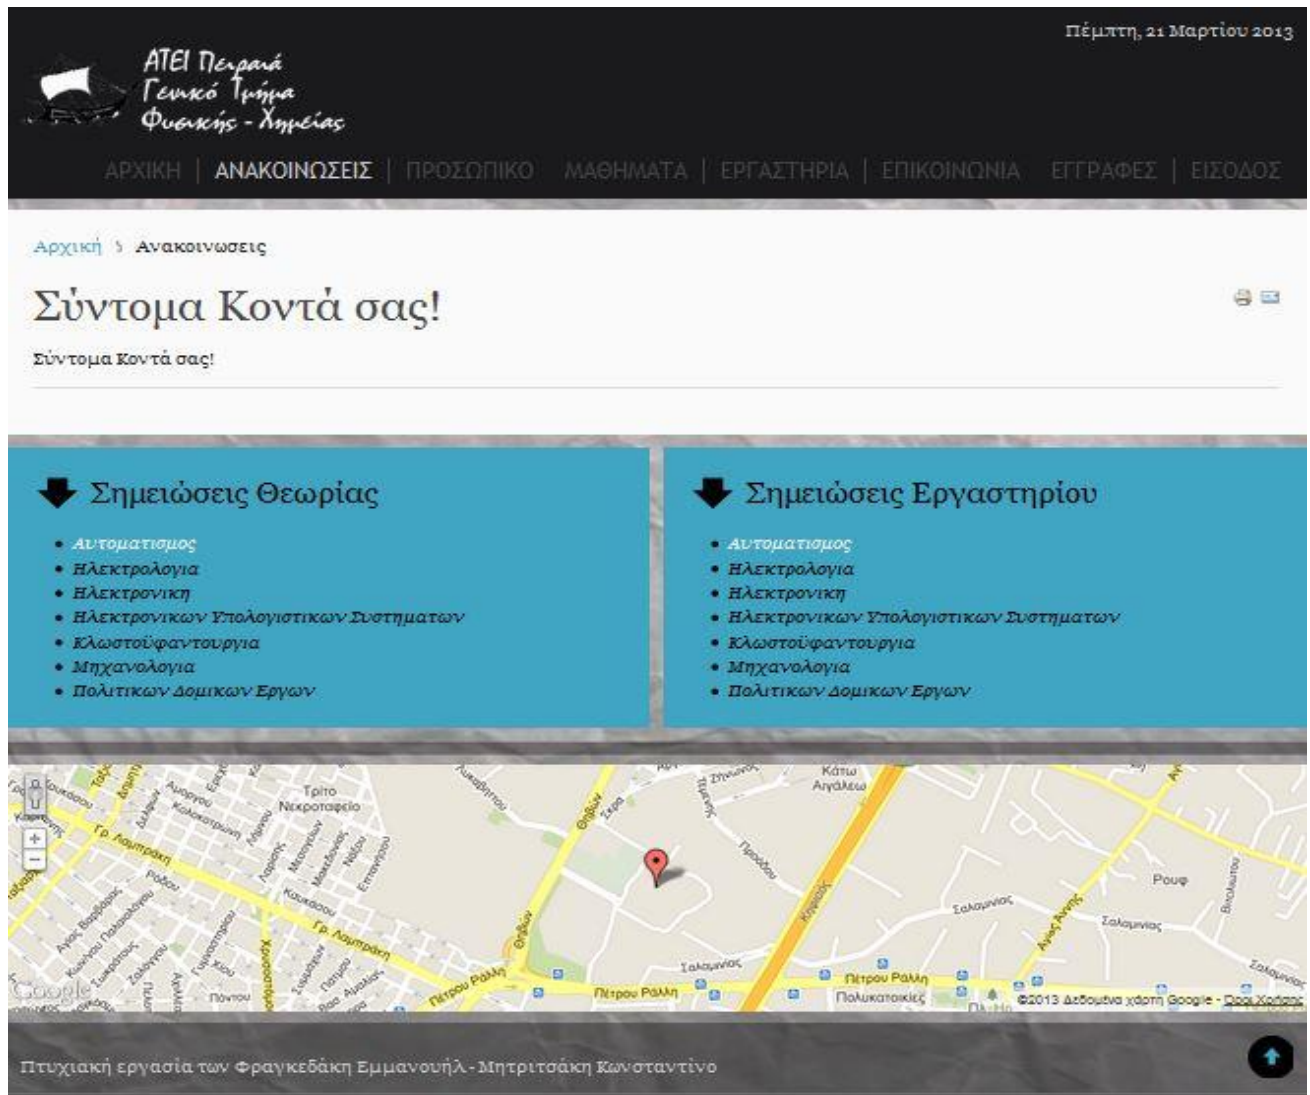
Πέμπτη, 21 Μαρτίου 2013

ΑΤΕΙ Πειραιά
Γενικό Τμήμα
Φυσικής - Χημείας

ΑΡΧΙΚΗ | ΑΝΑΚΟΙΝΩΣΕΙΣ | ΠΡΟΣΩΠΙΚΟ | ΜΑΘΗΜΑΤΑ | ΕΡΓΑΣΤΗΡΙΑ | ΕΠΙΚΟΙΝΩΝΙΑ | ΕΓΓΡΑΦΕΣ | ΕΙΣΟΔΟΣ

Αρχική › Ανακοινωσεις

Σύντομα Κοντά σας!

Σύντομα Κοντά σας!

Σημειώσεις Θεωρίας

- Αυτοματισμος
- Ηλεκτρολογια
- Ηλεκτρονικη
- Ηλεκτρονικων Υπολογιστικων Συστηματων
- Κλωστοϋφαντουργια
- Μηχανολογια
- Πολιτικων Δομικων Εργων

Σημειώσεις Εργαστηρίου

- Αυτοματισμος
- Ηλεκτρολογια
- Ηλεκτρονικη
- Ηλεκτρονικων Υπολογιστικων Συστηματων
- Κλωστοϋφαντουργια
- Μηχανολογια
- Πολιτικων Δομικων Εργων

Τρίτο Νεκροταφείο
Γρ. Λαμπράκη
Θηβών
Κάτω Αιγάλεω
Κηφισού
Σαλαμινίας
Ρουφ
Πέτρου Ράλλη
Πολυκατοικίες
Google
©2013 Δεδομένα χάρτη Google - Όροι Χρήσης

Πτυχιακή εργασία των Φραγκεδάκη Εμμανουήλ - Μητριτσάκη Κωνσταντίνο